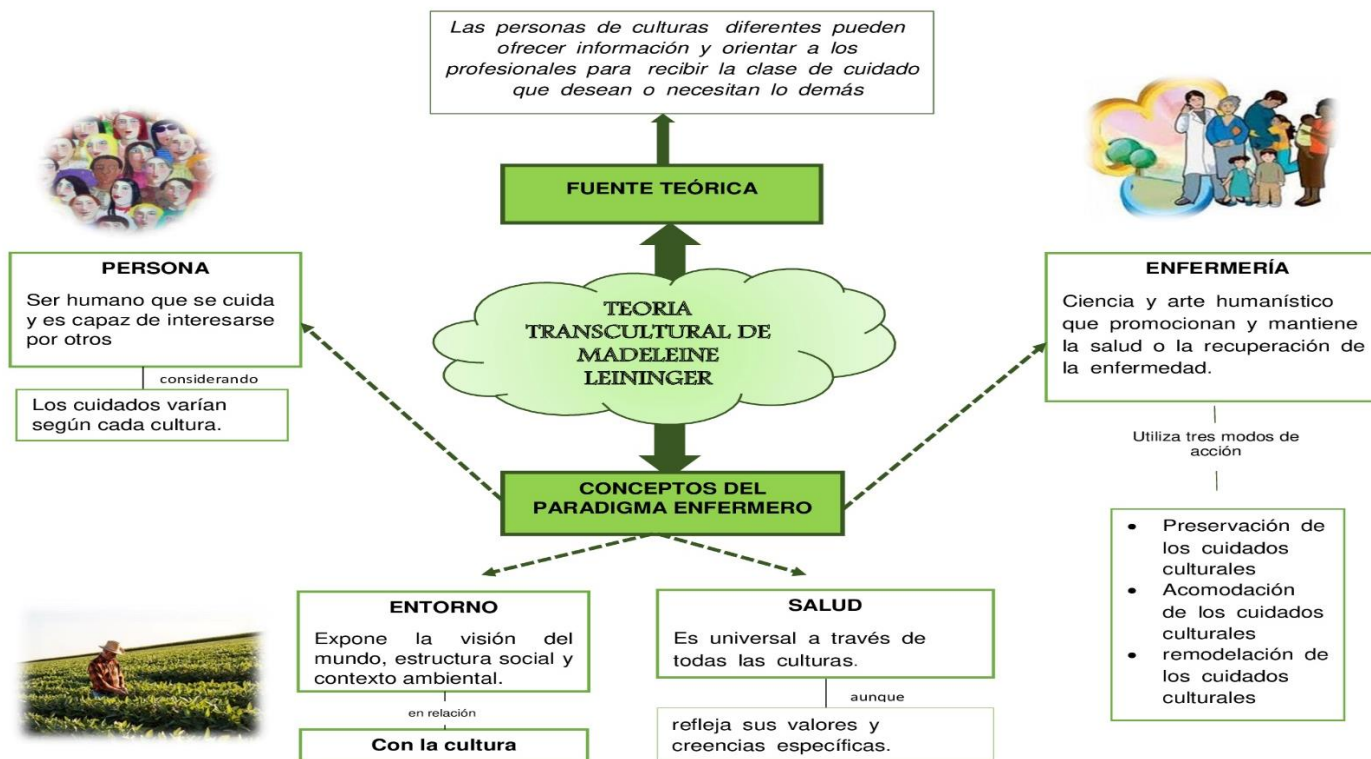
Las personas de culturas diferentes pueden ofrecer información y orientar a los profesionales para recibir la clase de cuidado que desean o necesitan lo demás

FUENTE TEÓRICA

TEORIA TRANSCULTURAL DE MADELEINE LEININGER

PERSONA

Ser humano que se cuida y es capaz de interesarse por otros

considerando

Los cuidados varían según cada cultura.

ENFERMERÍA

Ciencia y arte humanístico que promocionan y mantiene la salud o la recuperación de la enfermedad.

Utiliza tres modos de acción

- Preservación de los cuidados culturales
- Acomodación de los cuidados culturales
- remodelación de los cuidados culturales

CONCEPTOS DEL PARADIGMA ENFERMERO

ENTORNO

Expone la visión del mundo, estructura social y contexto ambiental.

en relación

Con la cultura

SALUD

Es universal a través de todas las culturas.

aunque

refleja sus valores y creencias específicas.